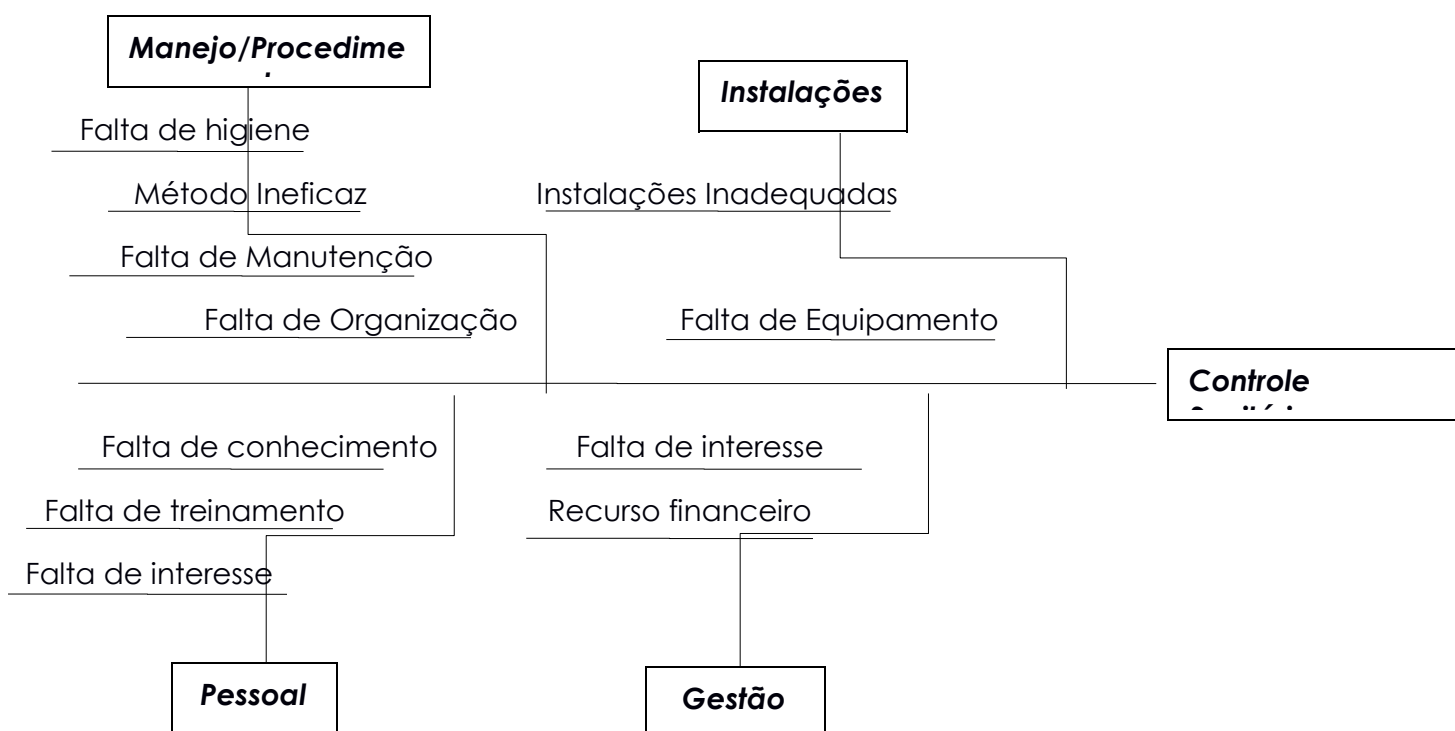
Manejo/Procedime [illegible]

Instalações

Falta de higiene

Método Ineficaz

Instalações Inadequadas

Falta de Manutenção

Falta de Organização

Falta de Equipamento

Controle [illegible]

Falta de conhecimento

Falta de interesse

Falta de treinamento

Recurso financeiro

Falta de interesse

Pessoal

Gestão